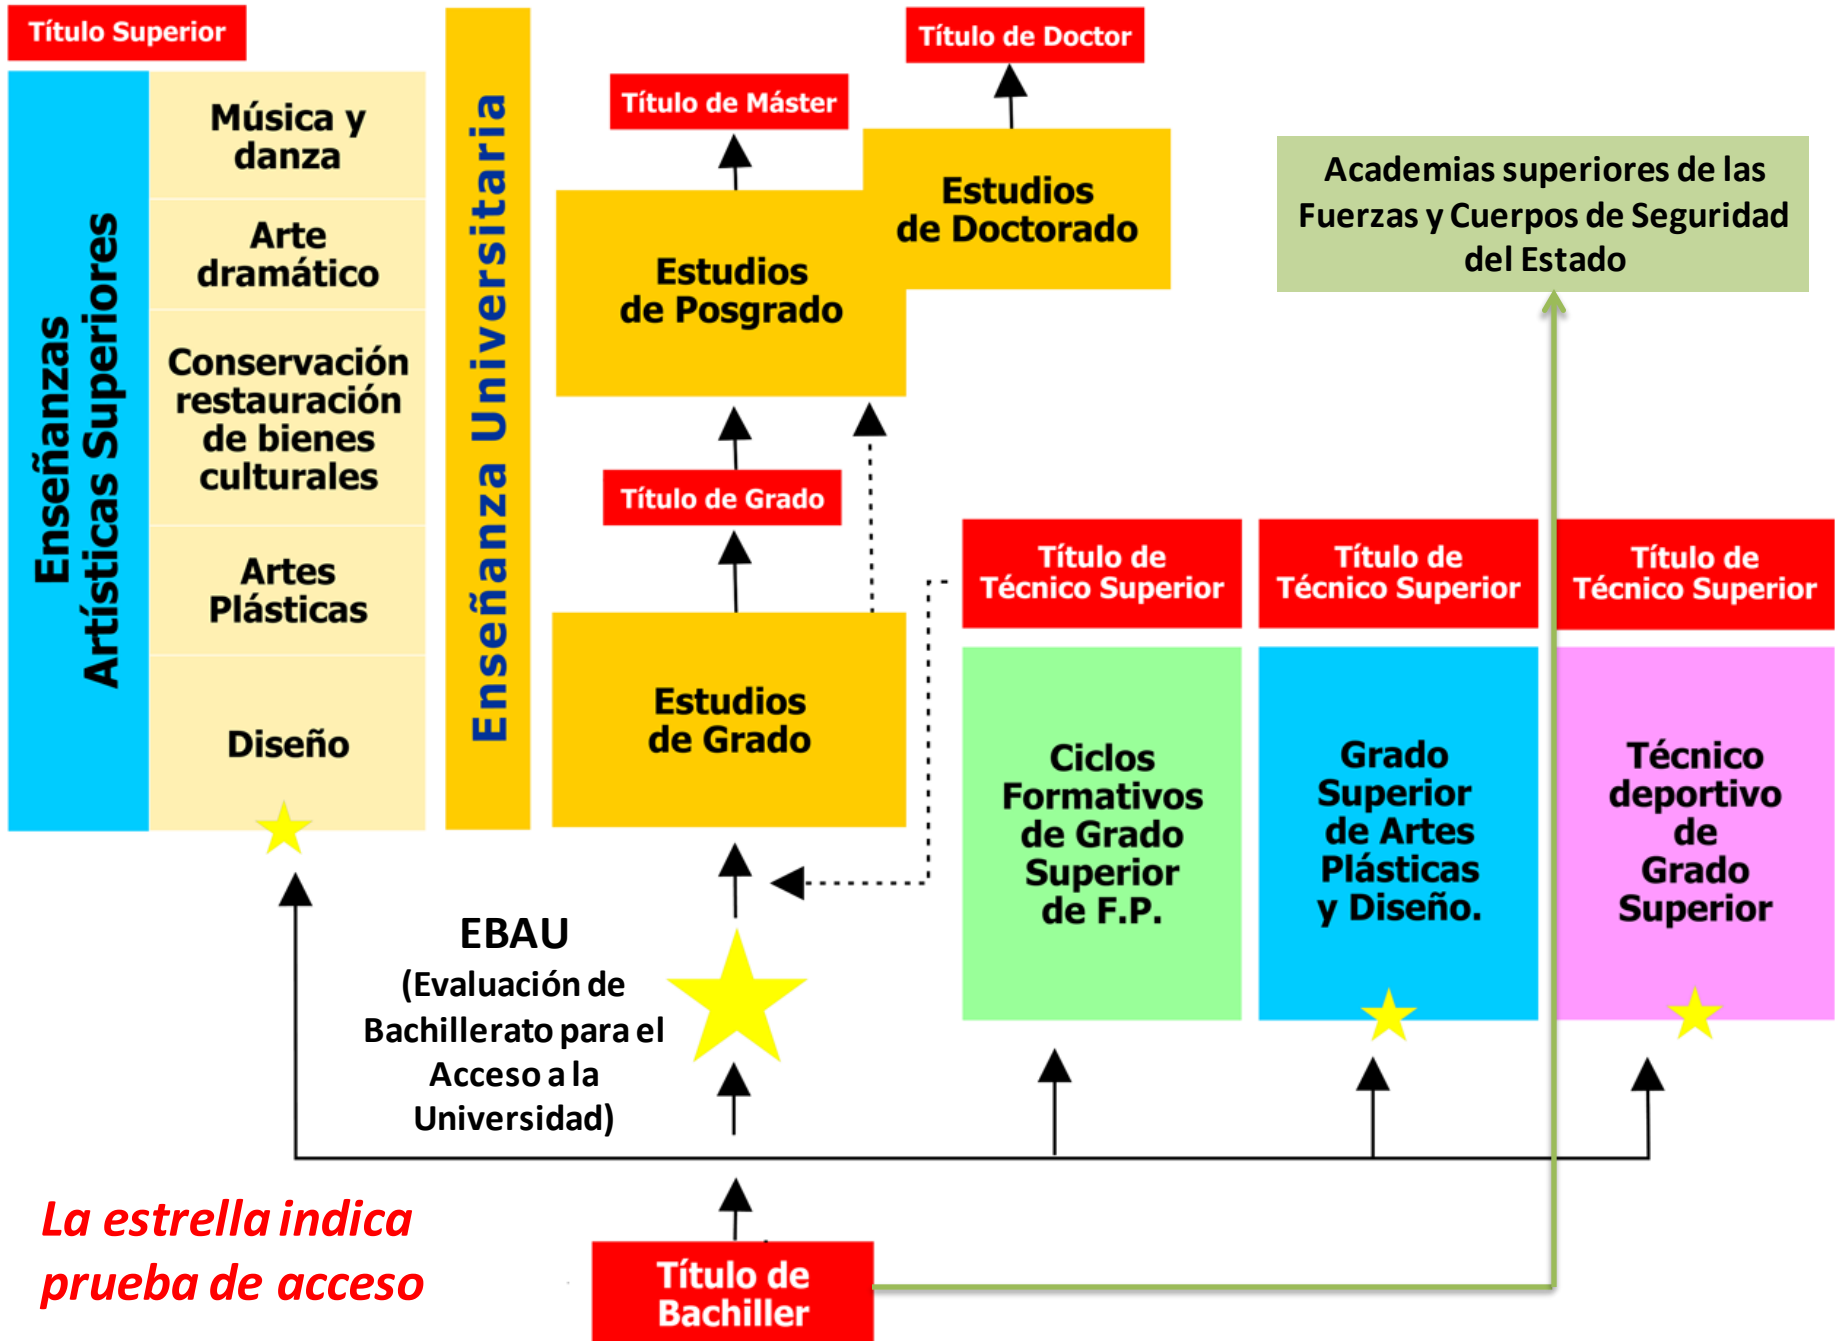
Título Superior

Enseñanzas Artísticas Superiores

Música y danza

Arte dramático

Conservación restauración de bienes culturales

Artes Plásticas

Diseño

Enseñanza Universitaria

Título de Doctor

Título de Máster

Estudios de Doctorado

Estudios de Posgrado

Academias superiores de las Fuerzas y Cuerpos de Seguridad del Estado

Título de Grado

Estudios de Grado

Título de Técnico Superior

Título de Técnico Superior

Título de Técnico Superior

Ciclos Formativos de Grado Superior de F.P.

Grado Superior de Artes Plásticas y Diseño.

Técnico deportivo de Grado Superior

EBAU
(Evaluación de Bachillerato para el Acceso a la Universidad)

La estrella indica prueba de acceso

Título de Bachiller